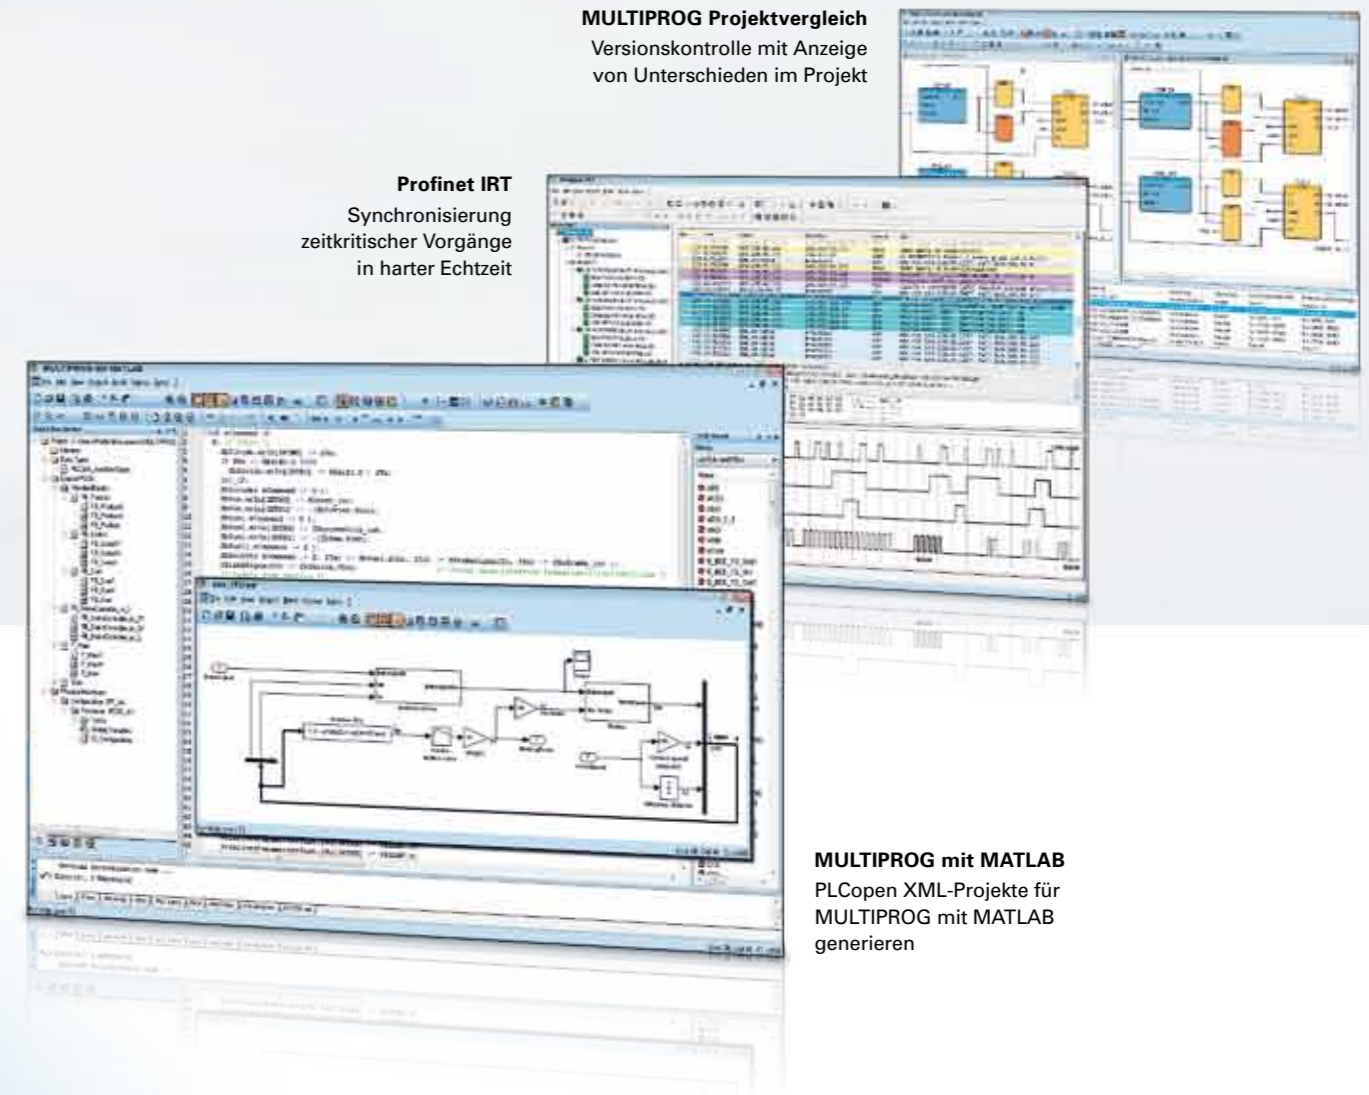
MULTIPROG Projektvergleich
Versionskontrolle mit Anzeige von Unterschieden im Projekt

Profinet IRT
Synchronisierung zeitkritischer Vorgänge in harter Echtzeit

MULTIPROG mit MATLAB
PLCopen XML-Projekte für MULTIPROG mit MATLAB generieren